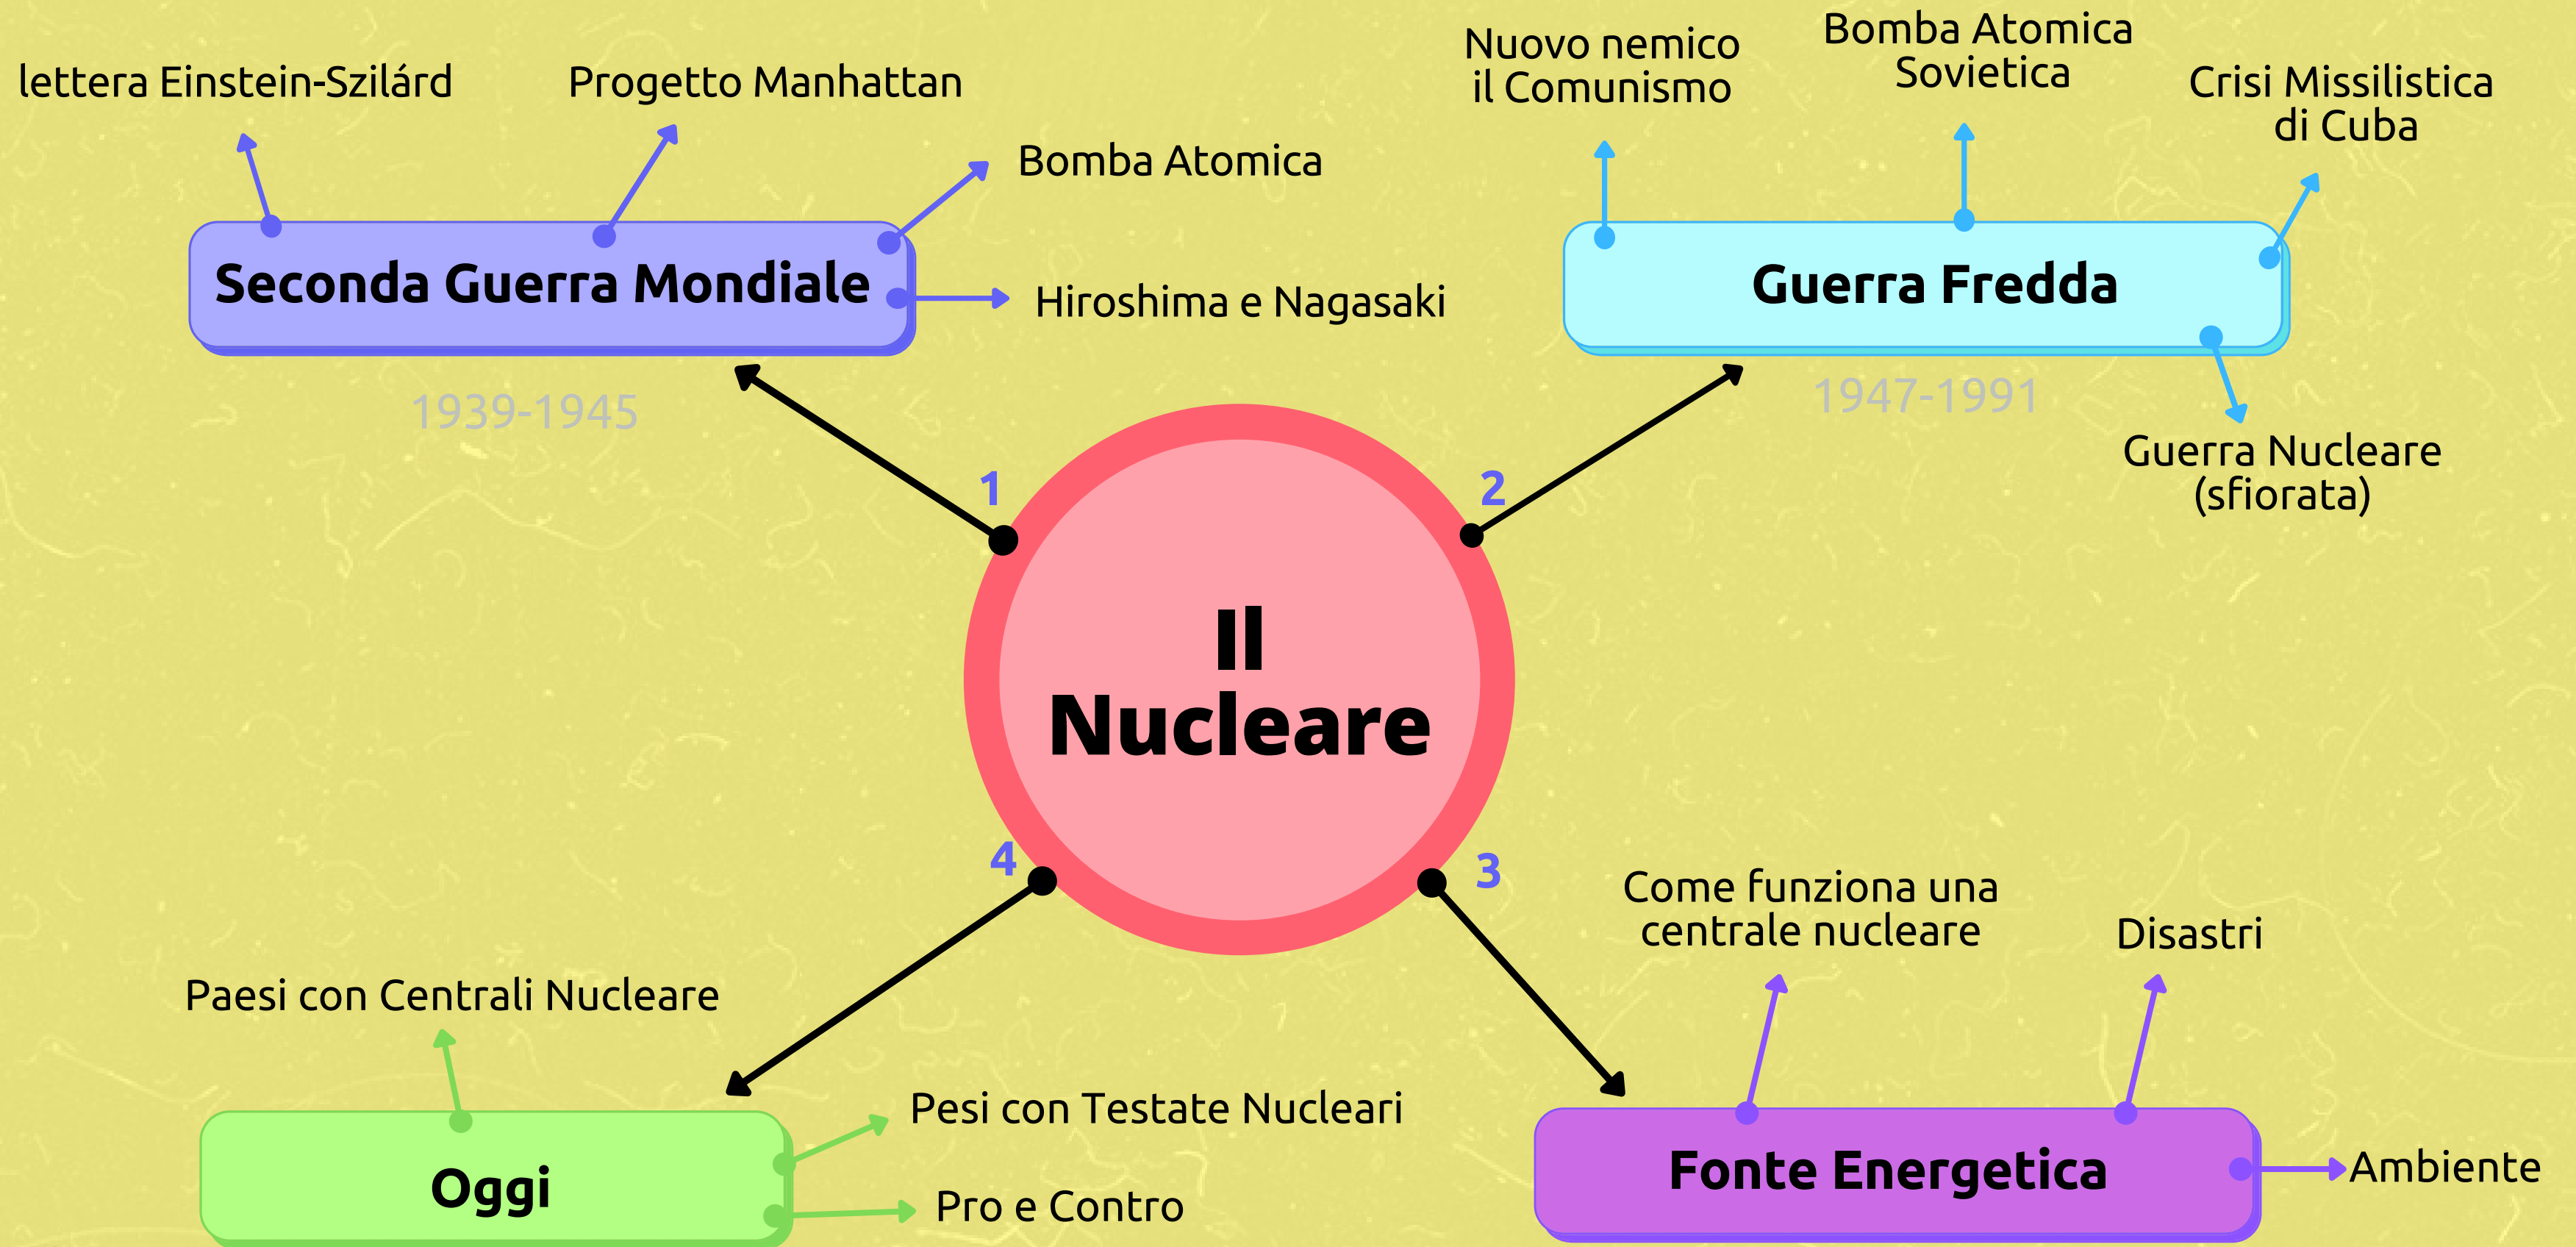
Il Nucleare

1
Seconda Guerra Mondiale
1939-1945
lettera Einstein-Szilárd
Progetto Manhattan
Bomba Atomica
Hiroshima e Nagasaki

2
Guerra Fredda
1947-1991
Nuovo nemico il Comunismo
Bomba Atomica Sovietica
Crisi Missilistica di Cuba
Guerra Nucleare (sfiorata)

3
Fonte Energetica
Come funziona una centrale nucleare
Disastri
Ambiente

4
Oggi
Paesi con Centrali Nucleare
Pesi con Testate Nucleari
Pro e Contro